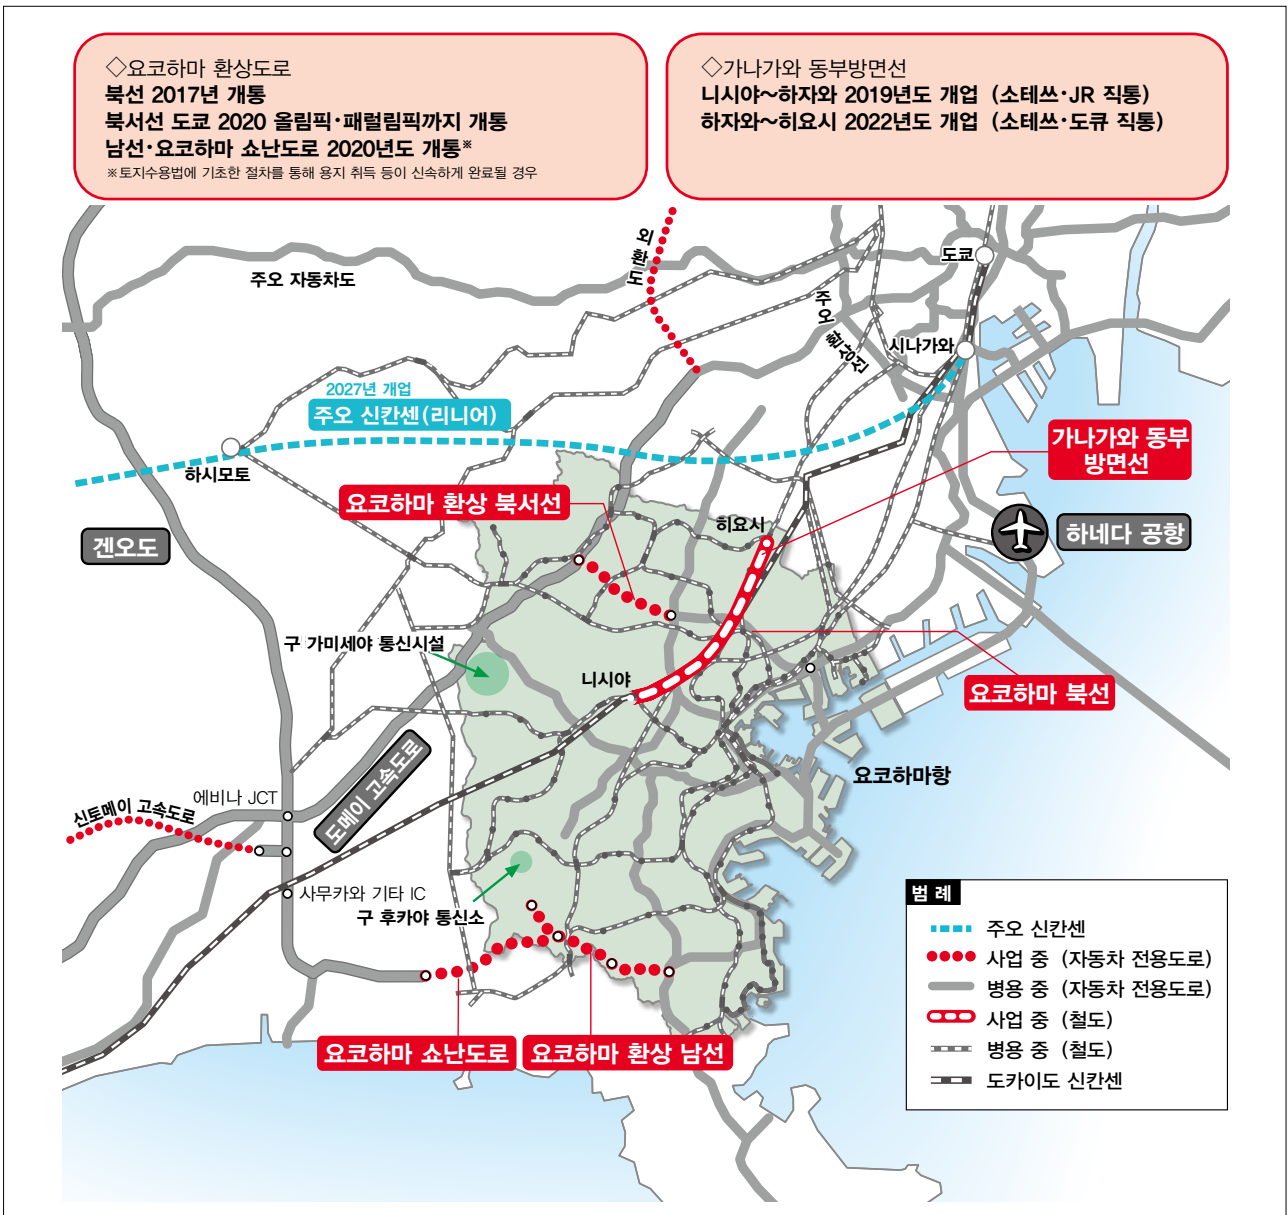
◇요코하마 환상도로
북선 2017년 개통
북서선 도쿄 2020 올림픽·패럴림픽까지 개통
남선·요코하마 쇼난도로 2020년도 개통※
※토지수용법에 기초한 절차를 통해 용지 취득 등이 신속하게 완료될 경우

◇가나가와 동부방면선
니시야~하자와 2019년도 개업 (소테쓰·JR 직통)
하자와~히요시 2022년도 개업 (소테쓰·도큐 직통)

외환도

주오 자동차도

주오 환상선

도쿄

시나가와

2027년 개업
주오 신칸센(리니어)

하시모토

가나가와 동부 방면선

요코하마 환상 북서선

히요시

겐오도

하네다 공항

구 가미세야 통신시설

니시야

요코하마 북선

도메이 고속도로

요코하마항

에비나 JCT

신토메이 고속도로

사무카와 기타 IC

구 후카야 통신소

요코하마 쇼난도로

요코하마 환상 남선

범 례
주오 신칸센
사업 중 (자동차 전용도로)
병용 중 (자동차 전용도로)
사업 중 (철도)
병용 중 (철도)
도카이도 신칸센